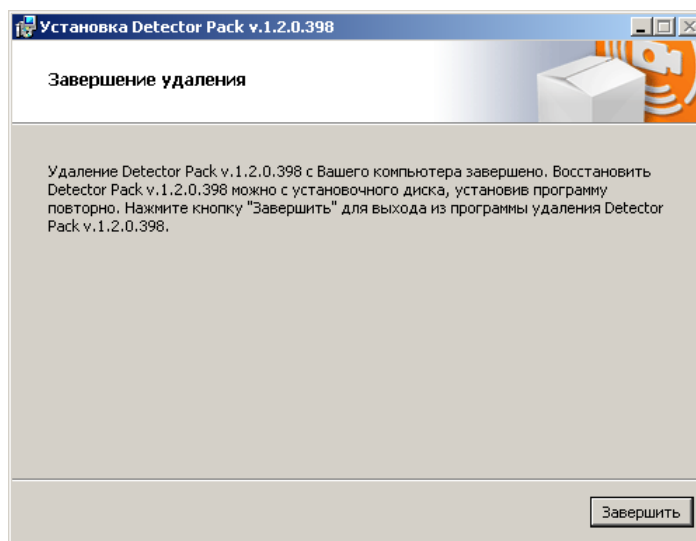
Установка Detector Pack v.1.2.0.398

Завершение удаления

Удаление Detector Pack v.1.2.0.398 с Вашего компьютера завершено. Восстановить Detector Pack v.1.2.0.398 можно с установочного диска, установив программу повторно. Нажмите кнопку "Завершить" для выхода из программы удаления Detector Pack v.1.2.0.398.

Завершить